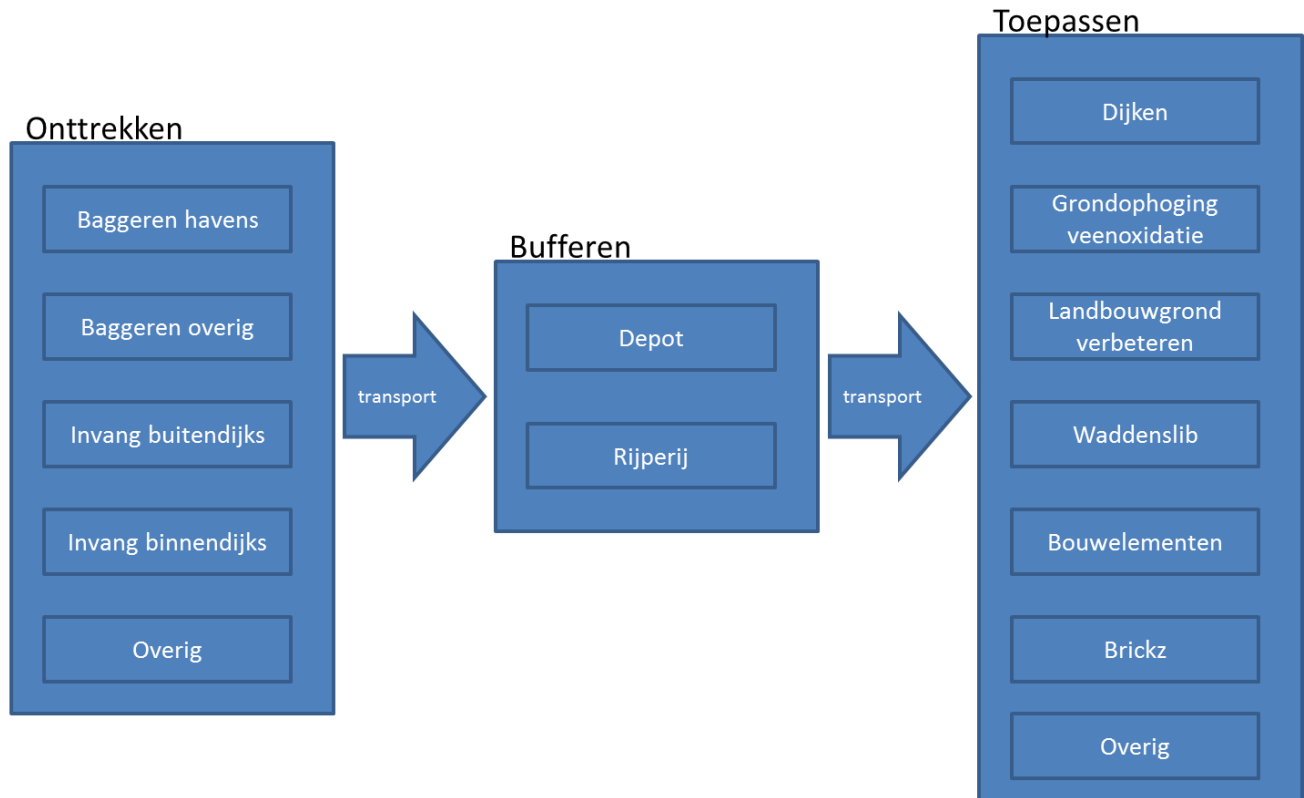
Onttrekken

Baggeren havens

Baggeren overig

Invang buitendijks

Invang binnendijks

Overig

transport

Bufferen

Depot

Rijperij

transport

Toepassen

Dijken

Grondophoging veenoxidatie

Landbouwgrond verbeteren

Waddenslib

Bouwelementen

Brickz

Overig